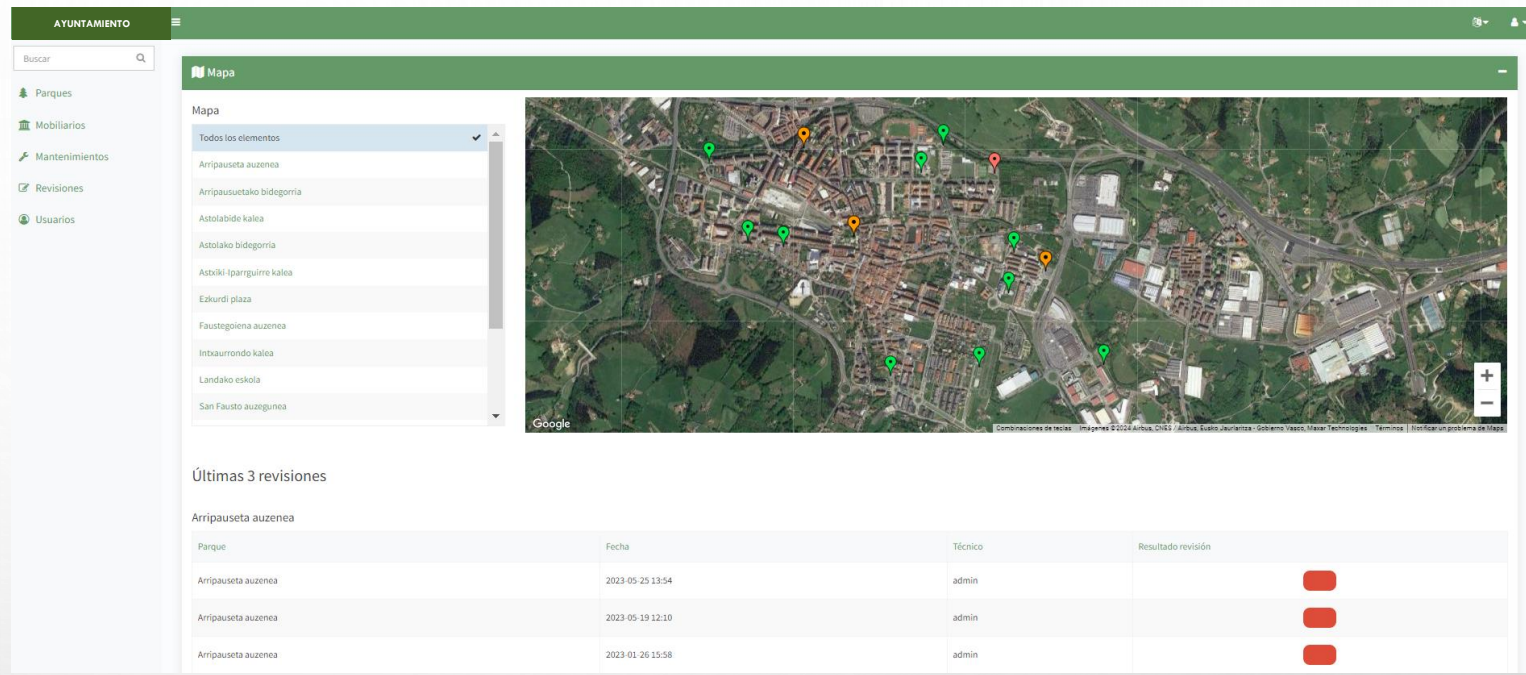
AYUNTAMIENTO

Buscar

Parques
Mobiliarios
Mantenimientos
Revisiones
Usuarios

Mapa

Mapa

Todos los elementos
Arripauseta auzenea
Arripausuetako bidegorria
Astolabide kalea
Astolako bidegorria
Astxiki-Iparrguirre kalea
Ezkurdi plaza
Faustegoiena auzenea
Intxaurrondo kalea
Landako eskola
San Fausto auzegunea

Google
Combinaciones de teclas   Imágenes ©2024 Airbus, CNES / Airbus, Eusko Jaurlaritza - Gobierno Vasco, Maxar Technologies   Términos   Notificar un problema de Maps

+
−

Últimas 3 revisiones

Arripauseta auzenea

| Parque | Fecha | Técnico | Resultado revisión |
|---|---|---|---|
| Arripauseta auzenea | 2023-05-25 13:54 | admin | |
| Arripauseta auzenea | 2023-05-19 12:10 | admin | |
| Arripauseta auzenea | 2023-01-26 15:58 | admin | |